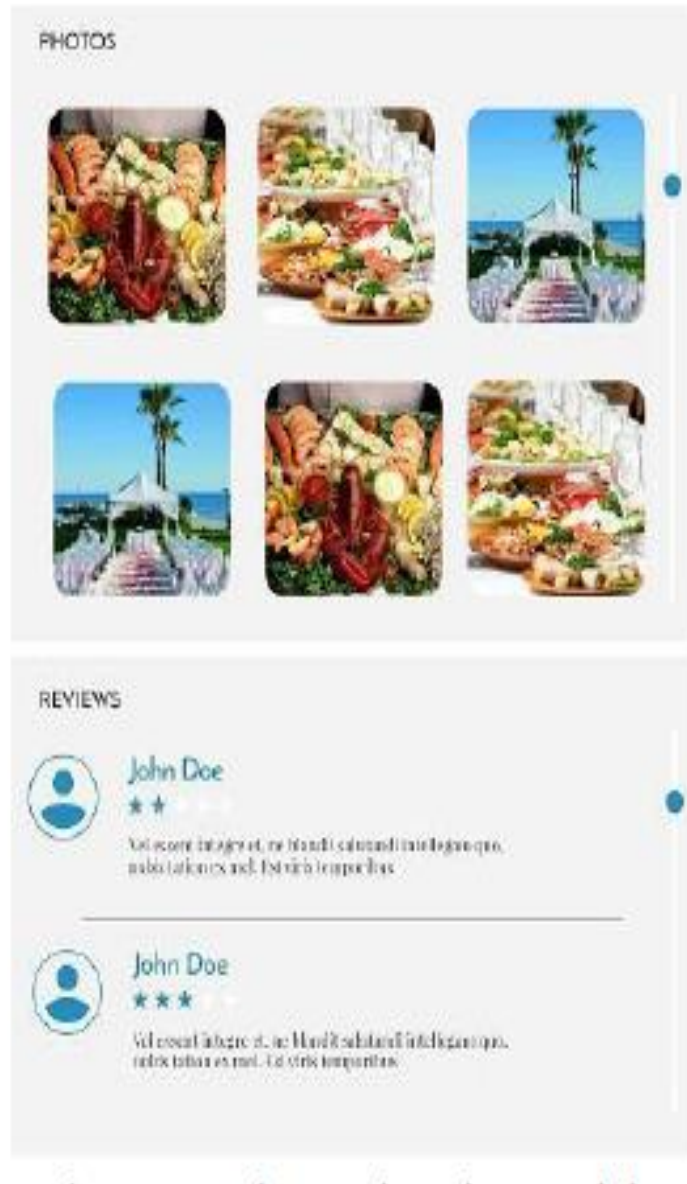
PHOTOS

REVIEWS

John Doe

★★

Vel essent integre et, ne blandit salutandi intellegam quo, nobis tation ex mel. Essent viris temporibus

John Doe

★★★

Vel essent integre et, ne blandit salutandi intellegam quo, nobis tation ex mel. Ut viris temporibus